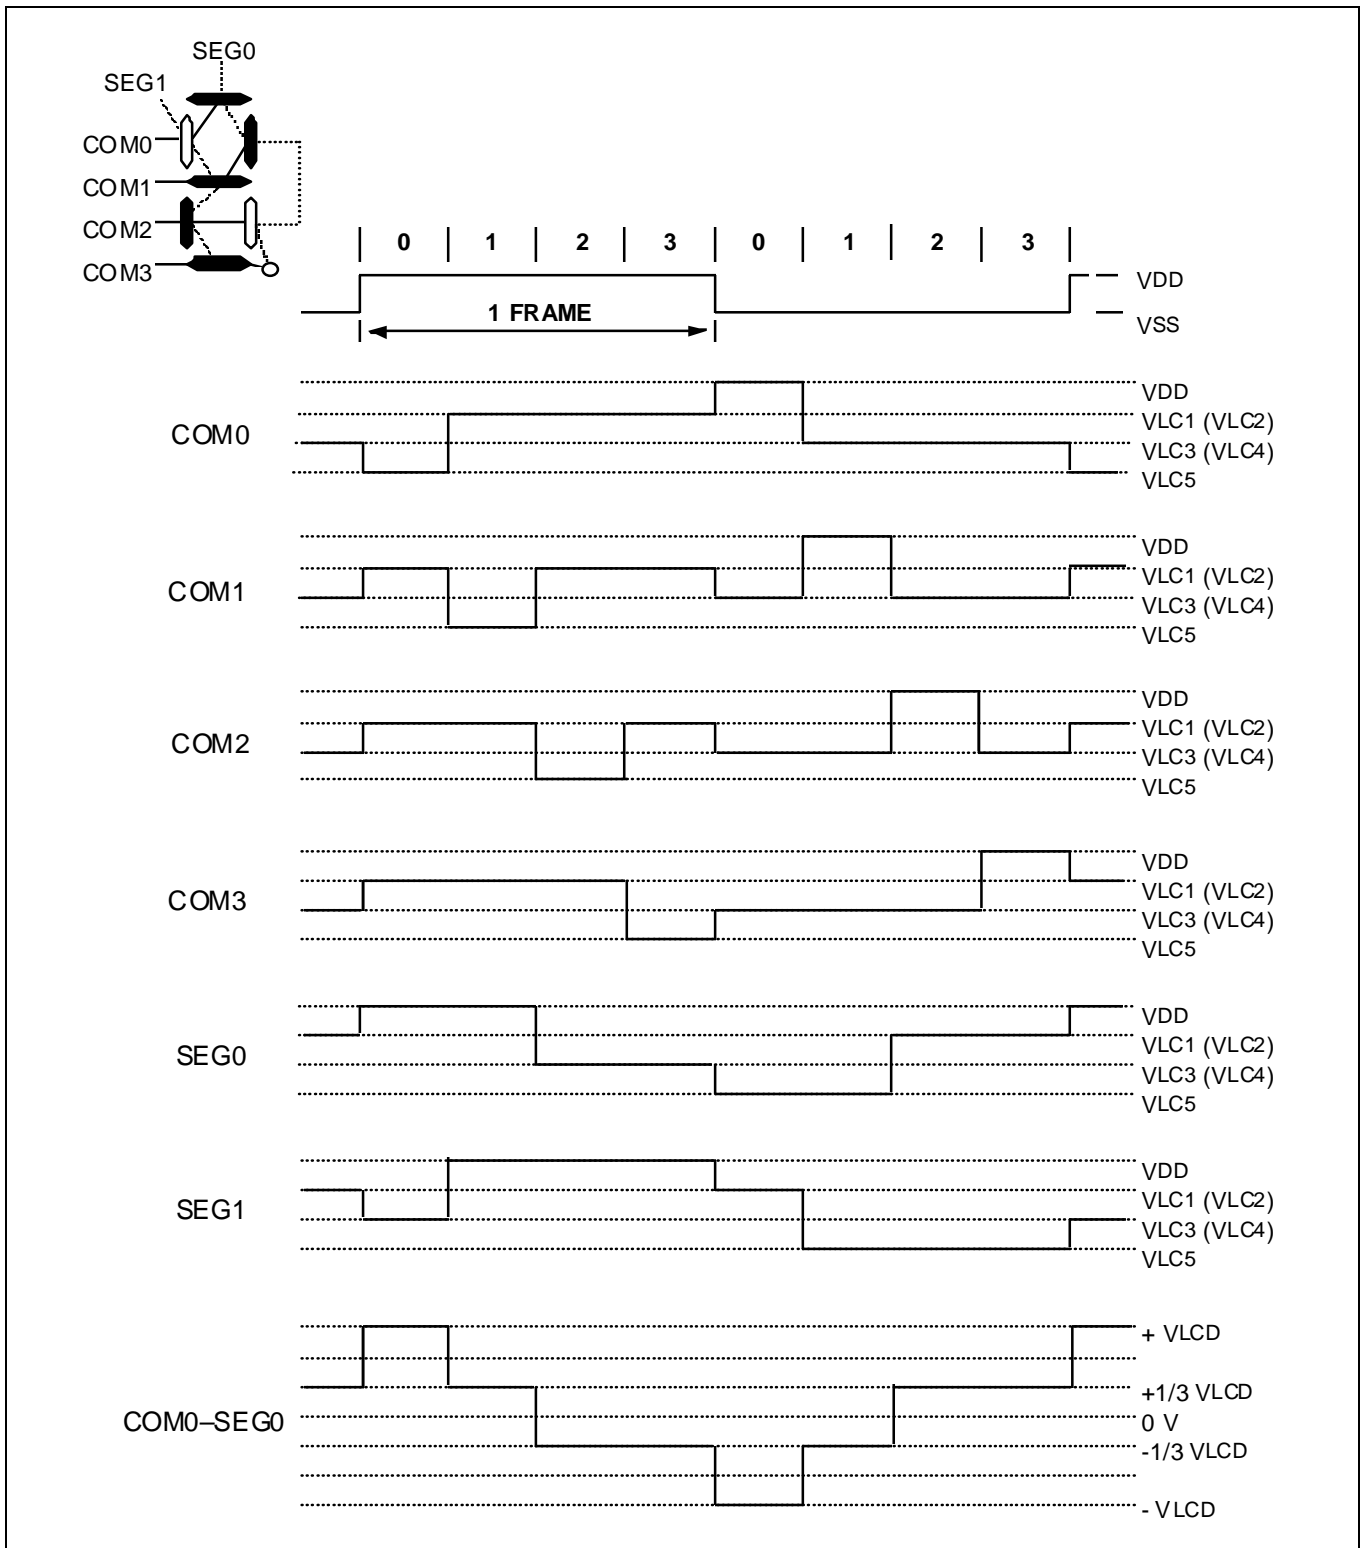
SEG0
SEG1
COM0
COM1
COM2
COM3

| 0 | 1 | 2 | 3 | 0 | 1 | 2 | 3 |

1 FRAME

VDD
VSS

COM0
VDD
VLC1 (VLC2)
VLC3 (VLC4)
VLC5

COM1
VDD
VLC1 (VLC2)
VLC3 (VLC4)
VLC5

COM2
VDD
VLC1 (VLC2)
VLC3 (VLC4)
VLC5

COM3
VDD
VLC1 (VLC2)
VLC3 (VLC4)
VLC5

SEG0
VDD
VLC1 (VLC2)
VLC3 (VLC4)
VLC5

SEG1
VDD
VLC1 (VLC2)
VLC3 (VLC4)
VLC5

COM0–SEG0
+ VLCD
+1/3 VLCD
0 V
-1/3 VLCD
- VLCD